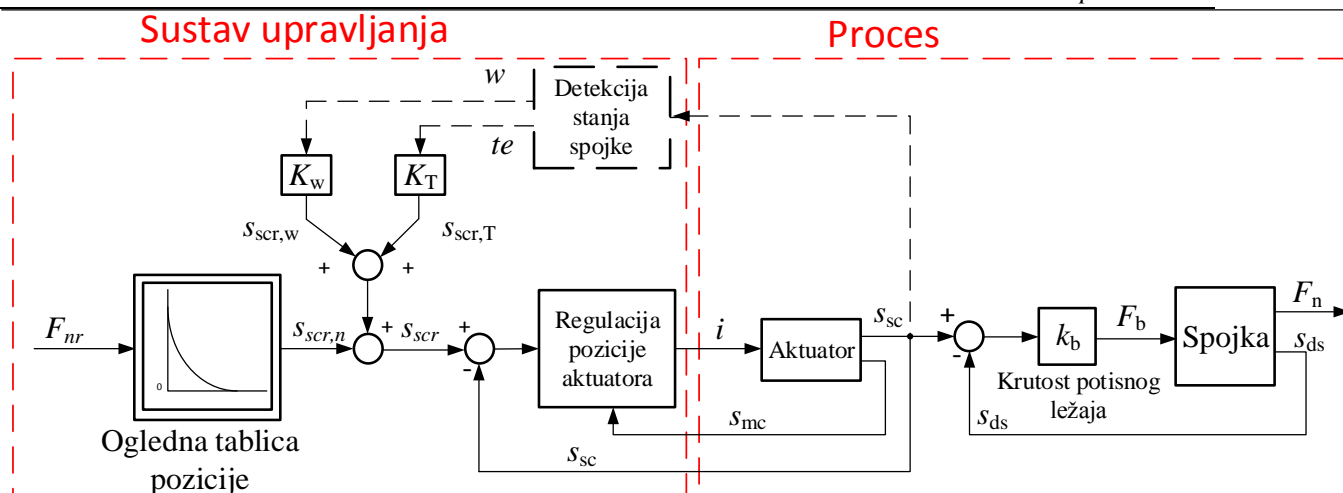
Sustav upravljanja

Proces

$w$

Detekcija stanja spojke

$te$

$K_w$

$K_T$

$s_{scr,w}$

$s_{scr,T}$

+

+

$F_{nr}$

0

$s_{scr,n}$

+

$s_{scr}$

+

-

Regulacija pozicije aktuatora

$i$

Aktuator

$s_{sc}$

+

-

$k_b$

$F_b$

Spojka

$F_n$

$s_{ds}$

Krutost potisnog ležaja

$s_{ds}$

$s_{mc}$

$s_{sc}$

Ogledna tablica pozicije